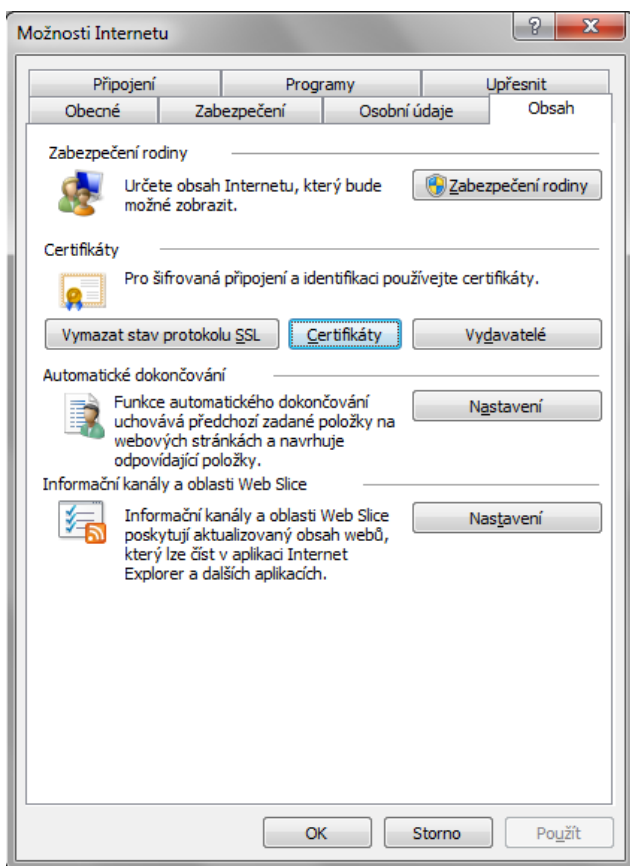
Možnosti Internetu

?

Připojení
Programy
Upřesnit
Obecné
Zabezpečení
Osobní údaje
Obsah

Zabezpečení rodiny

Určete obsah Internetu, který bude možné zobrazit.

Zabezpečení rodiny

Certifikáty

Pro šifrovaná připojení a identifikaci používejte certifikáty.

Vymazat stav protokolu SSL
Certifikáty
Vydavatelé

Automatické dokončování

Funkce automatického dokončování uchovává předchozí zadané položky na webových stránkách a navrhuje odpovídající položky.

Nastavení

Informační kanály a oblasti Web Slice

Informační kanály a oblasti Web Slice poskytují aktualizovaný obsah webů, který lze číst v aplikaci Internet Explorer a dalších aplikacích.

Nastavení

OK
Storno
Použít